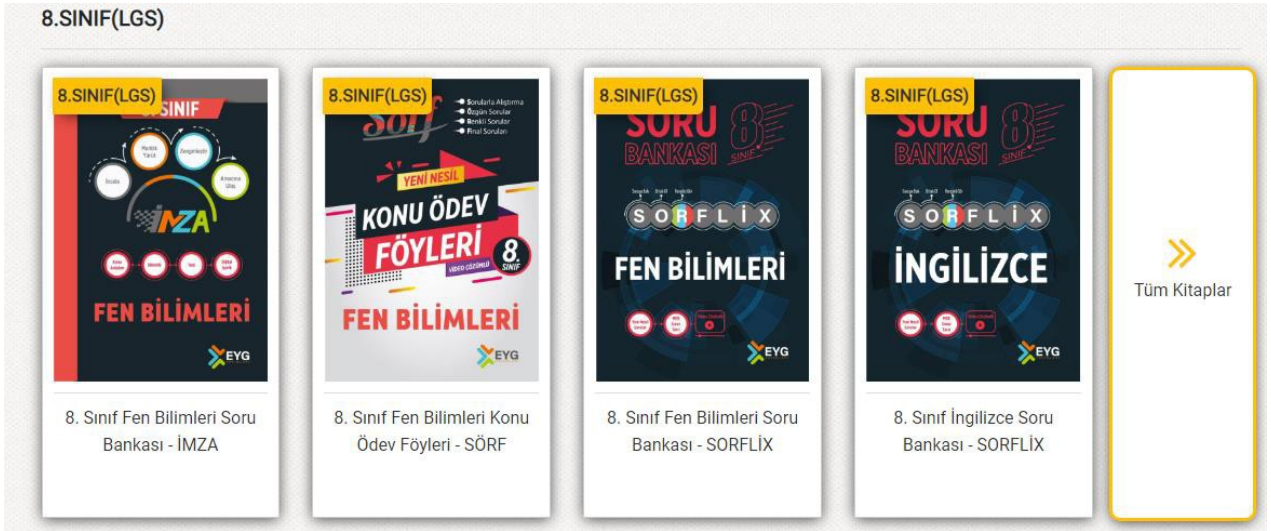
8.SINIF(LGS)

8.SINIF(LGS)

SINIF

İMZA

FEN BİLİMLERİ

EYG

8. Sınıf Fen Bilimleri Soru Bankası - İMZA

8.SINIF(LGS)

Sorularla Alıştırma
Özgün Sorular
Renkli Sorular
Final Soruları

SÖRF

YENİ NESİL

KONU ÖDEV

FÖYLERİ

VİDEO ÇÖZÜMLÜ

8. SINIF

FEN BİLİMLERİ

EYG

8. Sınıf Fen Bilimleri Konu Ödev Föyleri - SÖRF

8.SINIF(LGS)

SORU BANKASI

8 SINIF

SORFLIX

FEN BİLİMLERİ

EYG

8. Sınıf Fen Bilimleri Soru Bankası - SORFLİX

8.SINIF(LGS)

SORU BANKASI

8 SINIF

SORFLIX

İNGİLİZCE

EYG

8. Sınıf İngilizce Soru Bankası - SORFLİX

»

Tüm Kitaplar